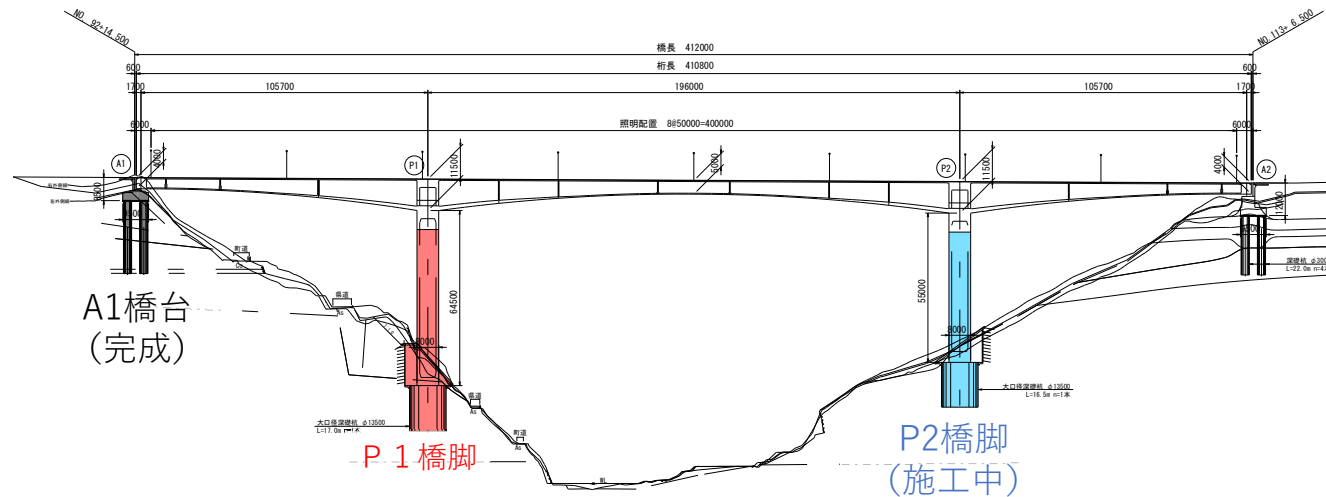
NO. 92+14.500
NO. 113+6.500
橋長 412000
600
桁長 410800
600
1700
105700
196000
105700
1700
6000
照明配置 8@50000=400000
6000
A1
P1
P2
A2
11500
11500
5000
4000
4000
町道
県道
64500
55000
8000
8000
県道
町道
大口径深礎杭 φ13500 L=17.0m n=1本
大口径深礎杭 φ13500 L=16.5m n=1本
深礎杭 φ3000 L=22.0m n=4
A1橋台
(完成)
P 1 橋脚
P2橋脚
(施工中)